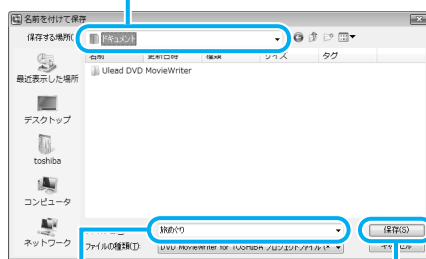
名前を付けて保存

保存する場所(I): ドキュメント

名前　更新日時　種類　サイズ　タグ

Ulead DVD MovieWriter

最近表示した場所

デスクトップ

toshiba

コンピュータ

ネットワーク

ファイル名(N): 旅めぐり

ファイルの種類(T): DVD MovieWriter for TOSHIBA プロジェクトファイル(*

保存(S)

キャンセル